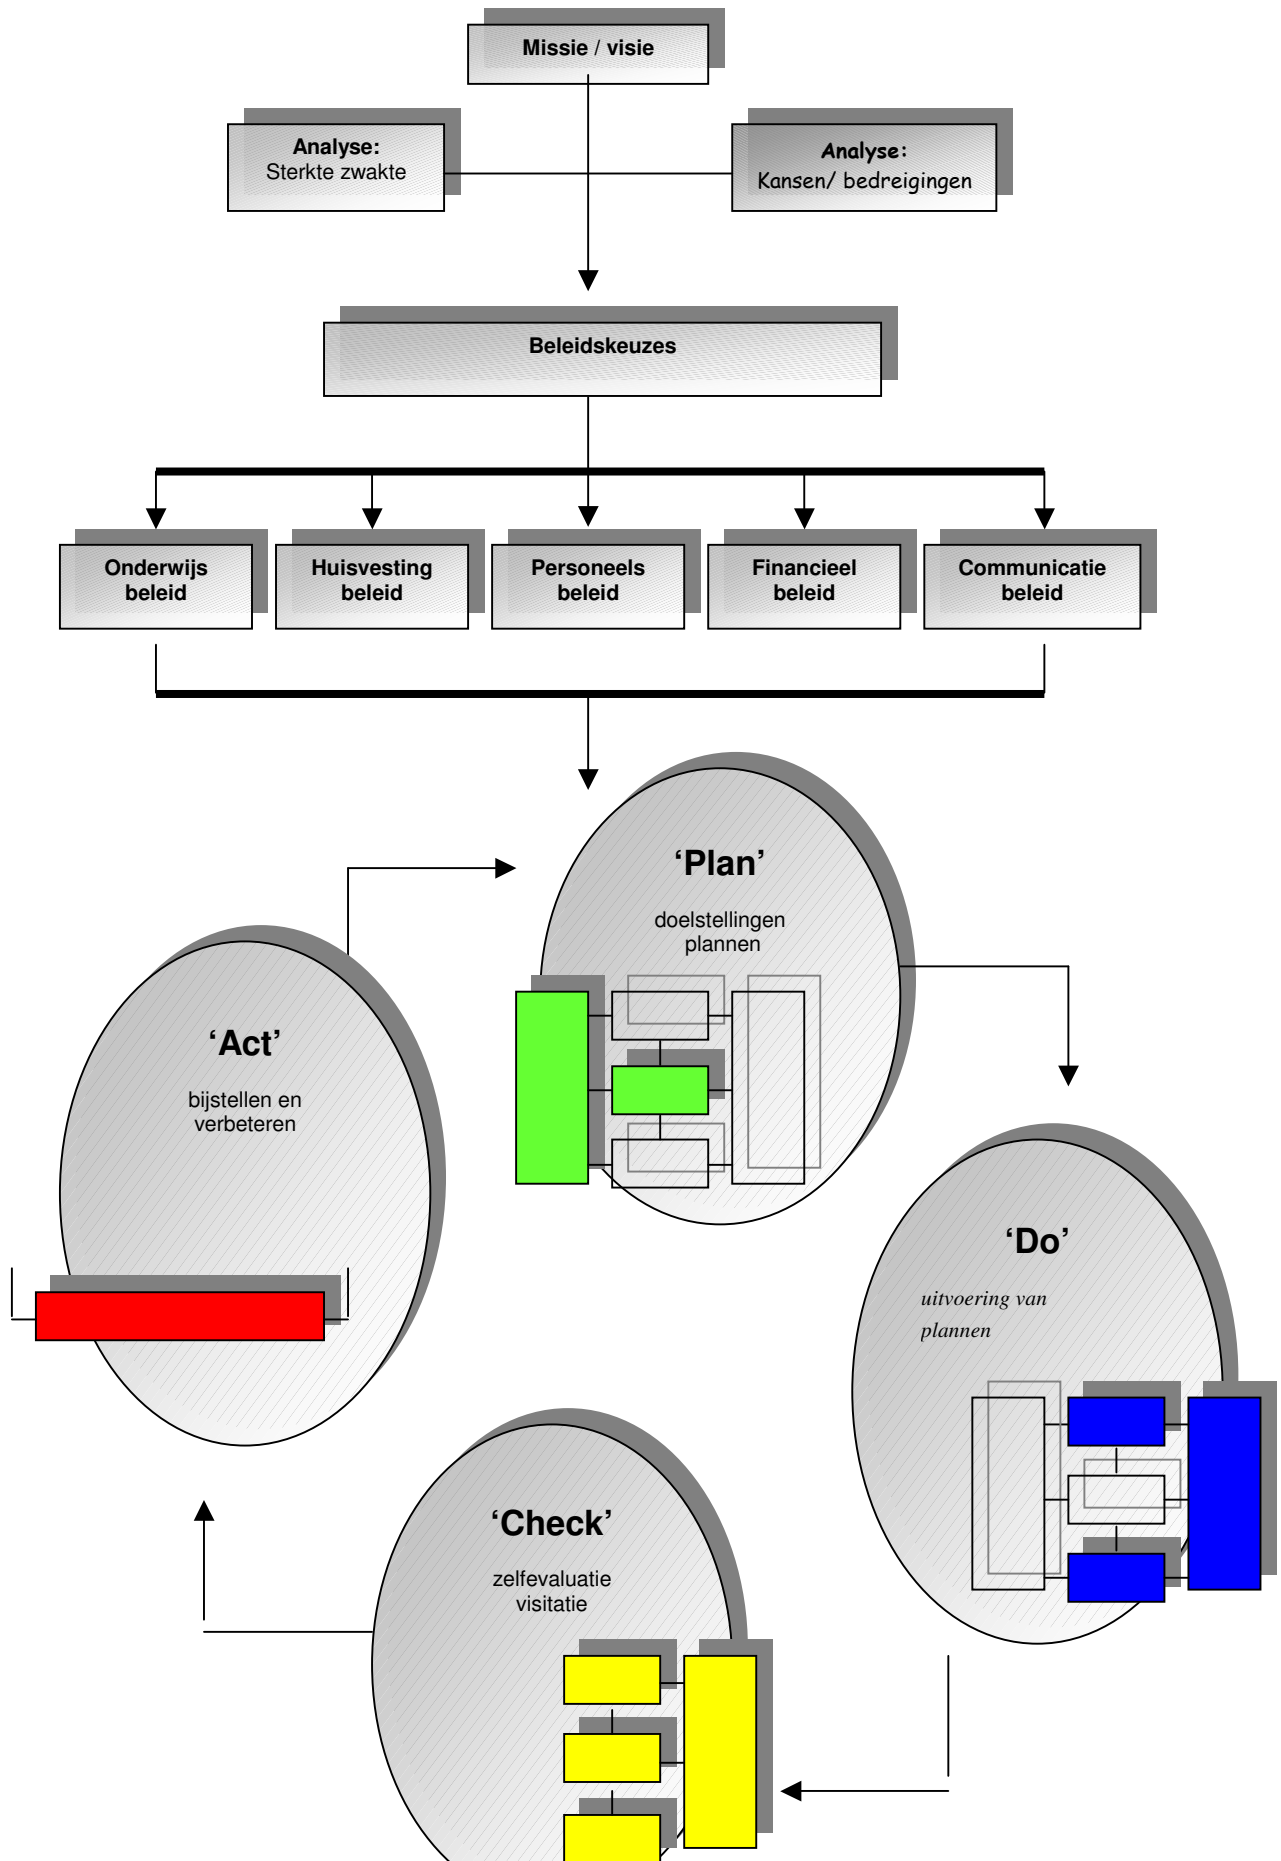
Missie / visie

Analyse:
Sterkte zwakte

Analyse:
Kansen/ bedreigingen

Beleidskeuzes

Onderwijs beleid

Huisvesting beleid

Personeels beleid

Financieel beleid

Communicatie beleid

‘Plan’

doelstellingen plannen

‘Act’

bijstellen en verbeteren

‘Do’

uitvoering van plannen

‘Check’

zelfevaluatie visitatie